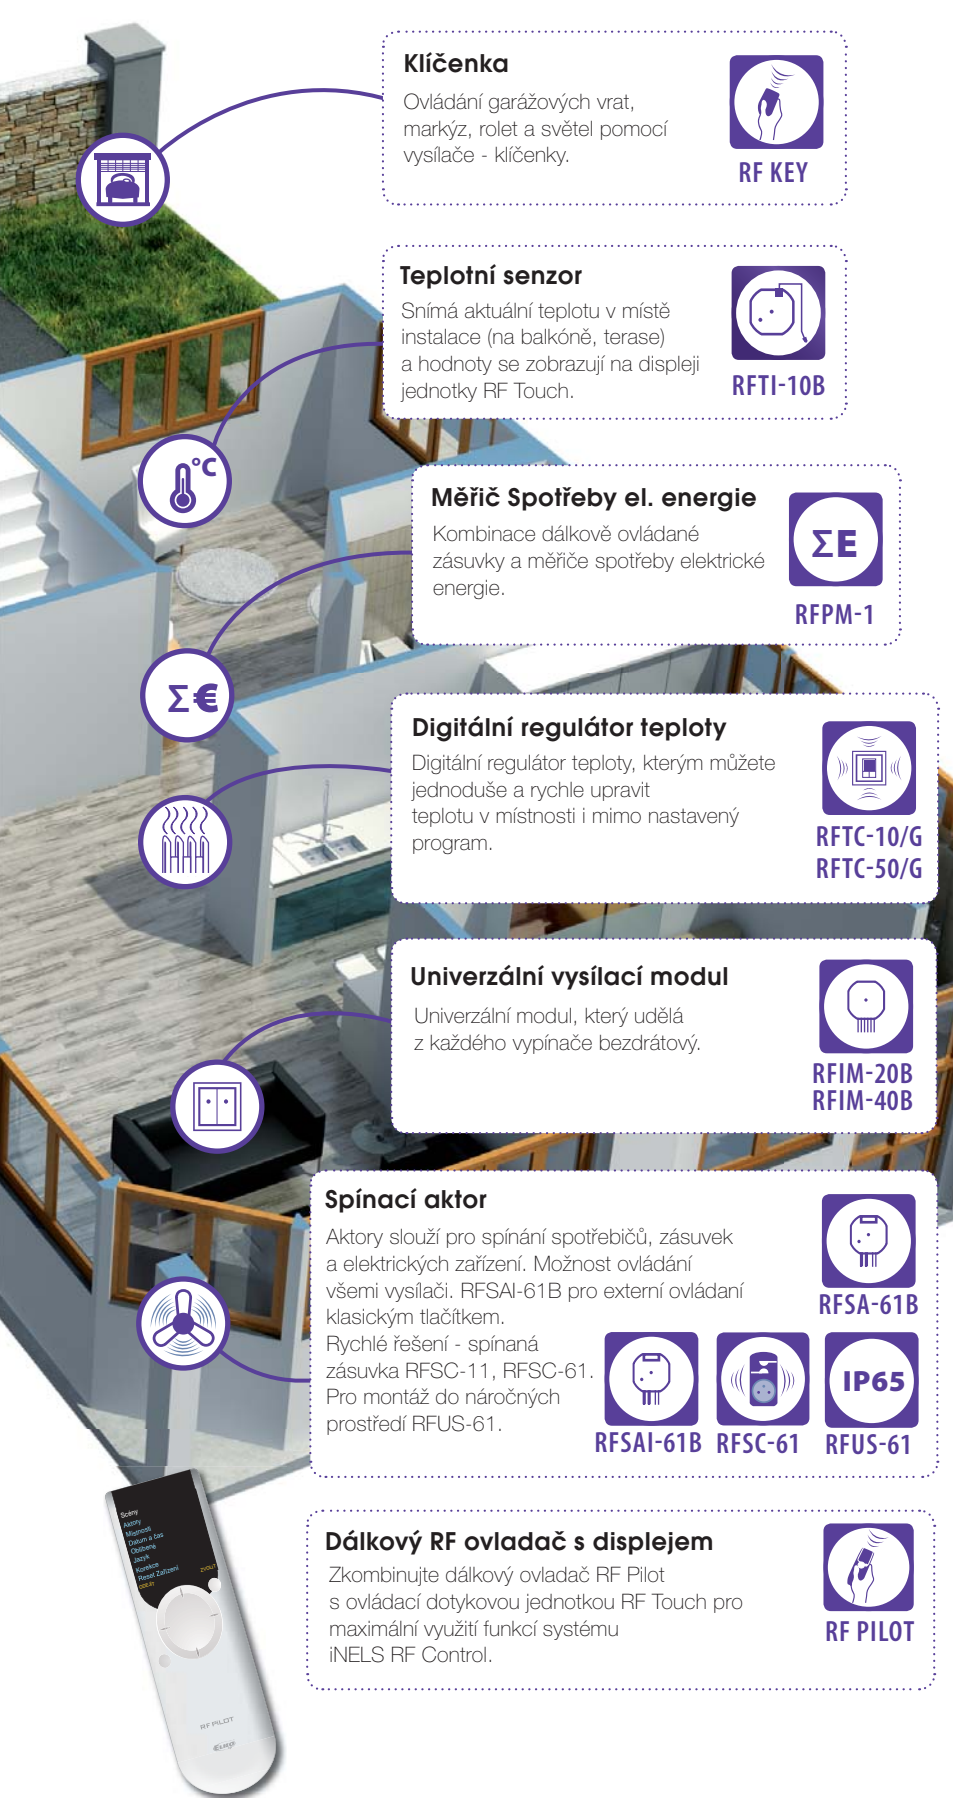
Klíčenka

Ovládání garážových vrat, markýz, rolet a světel pomocí vysílače - klíčenky.

RF KEY

Teplotní senzor

Snímá aktuální teplotu v místě instalace (na balkóně, terase) a hodnoty se zobrazují na displeji jednotky RF Touch.

RFTI-10B

°C

Měřič Spotřeby el. energie

Kombinace dálkově ovládané zásuvky a měřiče spotřeby elektrické energie.

ΣE

RFPM-1

Σ€

Digitální regulátor teploty

Digitální regulátor teploty, kterým můžete jednoduše a rychle upravit teplotu v místnosti i mimo nastavený program.

RFTC-10/G
RFTC-50/G

Univerzální vysílací modul

Univerzální modul, který udělá z každého vypínače bezdrátový.

RFIM-20B
RFIM-40B

Spínací aktor

Aktory slouží pro spínání spotřebičů, zásuvek a elektrických zařízení. Možnost ovládání všemi vysílači. RFSAI-61B pro externí ovládaní klasickým tlačítkem.
Rychlé řešení - spínaná zásuvka RFSC-11, RFSC-61. Pro montáž do náročných prostředí RFUS-61.

RFSA-61B

IP65

RFSAI-61B RFSC-61 RFUS-61

Scény
Aktory
Místnosti
Datum a čas
Oblíbené
Jazyk
Korekce
Reset Zařízení

RF PILOT

Dálkový RF ovladač s displejem

Zkombinujte dálkový ovladač RF Pilot s ovládací dotykovou jednotkou RF Touch pro maximální využití funkcí systému iNELS RF Control.

RF PILOT